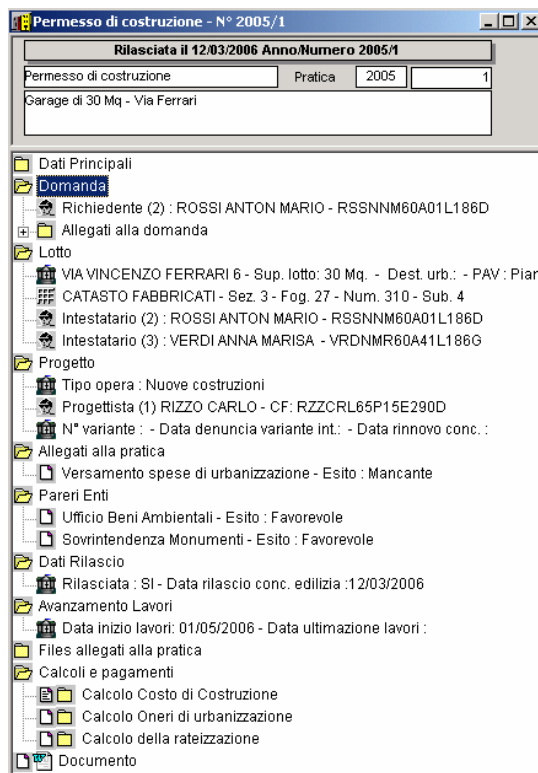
Permesso di costruzione - N° 2005/1

Rilasciata il 12/03/2006 Anno/Numero 2005/1

Permesso di costruzione

Pratica 2005 1

Garage di 30 Mq - Via Ferrari

Dati Principali
Domanda
Richiedente (2) : ROSSI ANTON MARIO - RSSNNM60A01L186D
Allegati alla domanda
Lotto
VIA VINCENZO FERRARI 6 - Sup. lotto: 30 Mq. - Dest. urb.: - PAV : Piar
CATASTO FABBRICATI - Sez. 3 - Fog. 27 - Num. 310 - Sub. 4
Intestatario (2) : ROSSI ANTON MARIO - RSSNNM60A01L186D
Intestatario (3) : VERDI ANNA MARISA - VRDNMR60A41L186G
Progetto
Tipo opera : Nuove costruzioni
Progettista (1) RIZZO CARLO - CF: RZZCRL65P15E290D
N° variante : - Data denuncia variante int.: - Data rinnovo conc. :
Allegati alla pratica
Versamento spese di urbanizzazione - Esito : Mancante
Pareri Enti
Ufficio Beni Ambientali - Esito : Favorevole
Sovrintendenza Monumenti - Esito : Favorevole
Dati Rilascio
Rilasciata : SI - Data rilascio conc. edilizia :12/03/2006
Avanzamento Lavori
Data inizio lavori: 01/05/2006 - Data ultimazione lavori :
Files allegati alla pratica
Calcoli e pagamenti
Calcolo Costo di Costruzione
Calcolo Oneri di urbanizzazione
Calcolo della rateizzazione
Documento